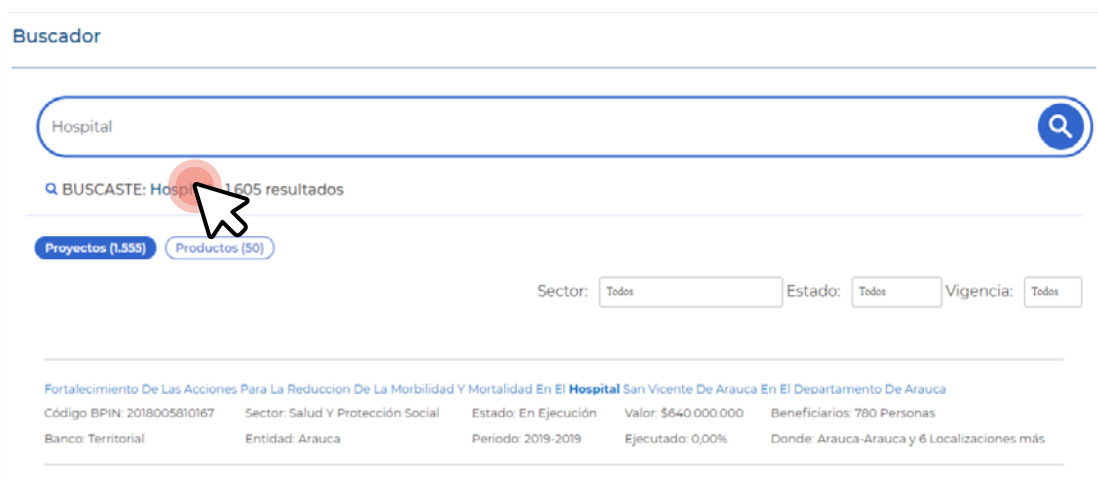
Buscador

Hospital

BUSCASTE: Hosp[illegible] 1.605 resultados

Proyectos (1.555) Productos (50)

Sector: Todos Estado: Todos Vigencia: Todos

Fortalecimiento De Las Acciones Para La Reduccion De La Morbilidad Y Mortalidad En El Hospital San Vicente De Arauca En El Departamento De Arauca

Código BPIN: 2018005810167 Sector: Salud Y Protección Social Estado: En Ejecución Valor: $640.000.000 Beneficiarios: 780 Personas

Banco: Territorial Entidad: Arauca Periodo: 2019-2019 Ejecutado: 0,00% Donde: Arauca-Arauca y 6 Localizaciones más